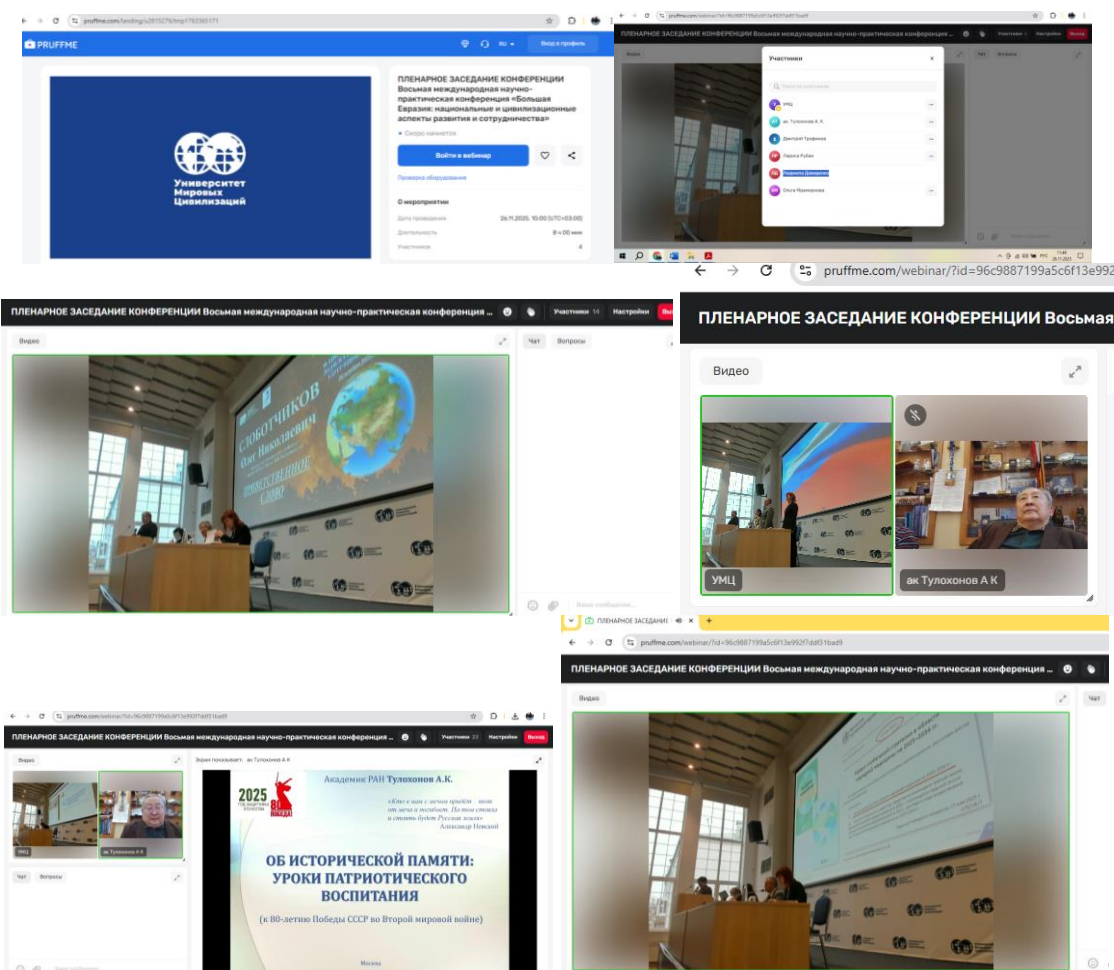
pruffme.com/landing/u2815279/tmp1763365171

PRUFFME

Вход в профиль

Университет Мировых Цивилизаций

ПЛЕНАРНОЕ ЗАСЕДАНИЕ КОНФЕРЕНЦИИ Восьмая международная научно-практическая конференция «Большая Евразия: национальные и цивилизационные аспекты развития и сотрудничества»

Скоро начнется

Войти в вебинар

Проверка оборудования

О мероприятии

Дата проведения 26.11.2025, 10:00 (UTC+03:00)

Длительность 8 ч 00 мин

Участников 4

pruffme.com/webinar/?id=96c9887199a5c6f13e992f7ddf31bad9

ПЛЕНАРНОЕ ЗАСЕДАНИЕ КОНФЕРЕНЦИИ Восьмая международная научно-практическая конференция ...

Участники

Поиск по участникам

УМЦ

ак Тулохонов А. К.

Дмитрий Трофимов

Лариса Рубан

Людмила Давыдова

Ольга Мамчурова

Чат Настройки Выход

ПЛЕНАРНОЕ ЗАСЕДАНИЕ КОНФЕРЕНЦИИ Восьмая международная научно-практическая конференция ...

Участники 14 Настройки

Видео

Чат Вопросы

СЛОБОТЧИКОВ Олег Николаевич ПРИВЕТСТВЕННОЕ СЛОВО

Ваше сообщение...

pruffme.com/webinar/?id=96c9887199a5c6f13e992

ПЛЕНАРНОЕ ЗАСЕДАНИЕ КОНФЕРЕНЦИИ Восьмая

Видео

УМЦ

ак Тулохонов А К

ПЛЕНАРНОЕ ЗАСЕДАНИ

pruffme.com/webinar/?id=96c9887199a5c6f13e992f7ddf31bad9

ПЛЕНАРНОЕ ЗАСЕДАНИЕ КОНФЕРЕНЦИИ Восьмая международная научно-практическая конференция ...

Видео

Чат

pruffme.com/webinar/?id=96c9887199a5c6f13e992f7ddf31bad9

ПЛЕНАРНОЕ ЗАСЕДАНИЕ КОНФЕРЕНЦИИ Восьмая международная научно-практическая конференция ...

Участники 23 Настройки Выход

Видео

УМЦ

ак Тулохонов А К

Чат Вопросы

Ваше сообщение...

Экран показывает: ак Тулохонов А К

2025 ГОД ЗАЩИТНИКА ОТЕЧЕСТВА 80 ПОБЕДА!

Академик РАН Тулохонов А.К.

«Кто к нам с мечом придёт – тот от меча и погибнет. На том стояла и стоять будет Русская земля»
Александр Невский

ОБ ИСТОРИЧЕСКОЙ ПАМЯТИ: УРОКИ ПАТРИОТИЧЕСКОГО ВОСПИТАНИЯ

(к 80-летию Победы СССР во Второй мировой войне)

Москва